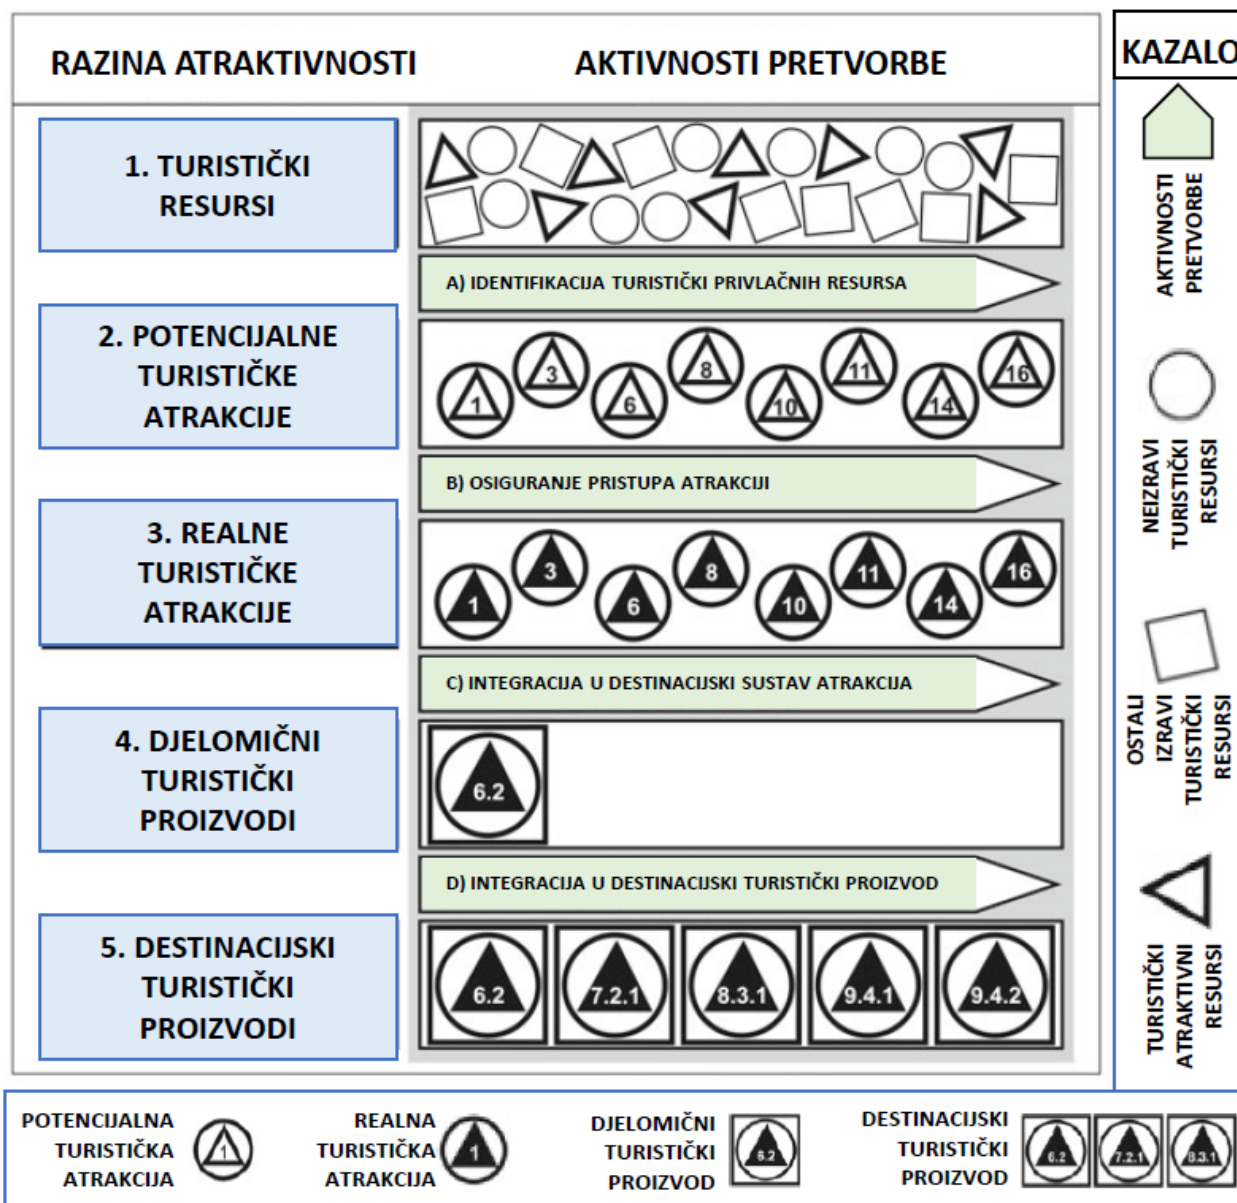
RAZINA ATRAKTIVNOSTI

AKTIVNOSTI PRETVORBE

KAZALO

1. TURISTIČKI RESURSI

A) IDENTIFIKACIJA TURISTIČKI PRIVLAČNIH RESURSA

2. POTENCIJALNE TURISTIČKE ATRAKCIJE

1 3 6 8 10 11 14 16

B) OSIGURANJE PRISTUPA ATRAKCIJI

3. REALNE TURISTIČKE ATRAKCIJE

1 3 6 8 10 11 14 16

C) INTEGRACIJA U DESTINACIJSKI SUSTAV ATRAKCIJA

4. DJELOMIČNI TURISTIČKI PROIZVODI

6.2

D) INTEGRACIJA U DESTINACIJSKI TURISTIČKI PROIZVOD

5. DESTINACIJSKI TURISTIČKI PROIZVODI

6.2 7.2.1 8.3.1 9.4.1 9.4.2

AKTIVNOSTI PRETVORBE

NEIZRAVI TURISTIČKI RESURSI

OSTALI IZRAVI TURISTIČKI RESURSI

TURISTIČKI ATRAKTIVNI RESURSI

POTENCIJALNA TURISTIČKA ATRAKCIJA 1

REALNA TURISTIČKA ATRAKCIJA 1

DJELOMIČNI TURISTIČKI PROIZVOD 6.2

DESTINACIJSKI TURISTIČKI PROIZVOD 6.2 7.2.1 8.3.1